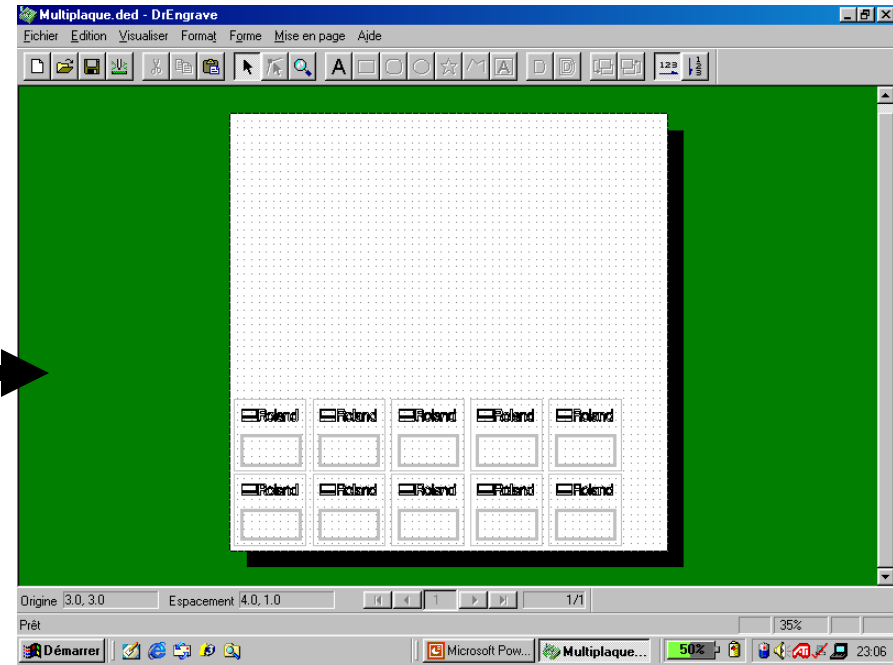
Multiplaque.ded - DrEngrave

Fichier Edition Visualiser Format Forme Mise en page Aide

123

Roland Roland Roland Roland Roland

Roland Roland Roland Roland Roland

Origine 3.0, 3.0

Espacement 4.0, 1.0

1

1/1

Prêt

35%

Démarrer

Microsoft Pow...

Multiplaque...

50%

23:06